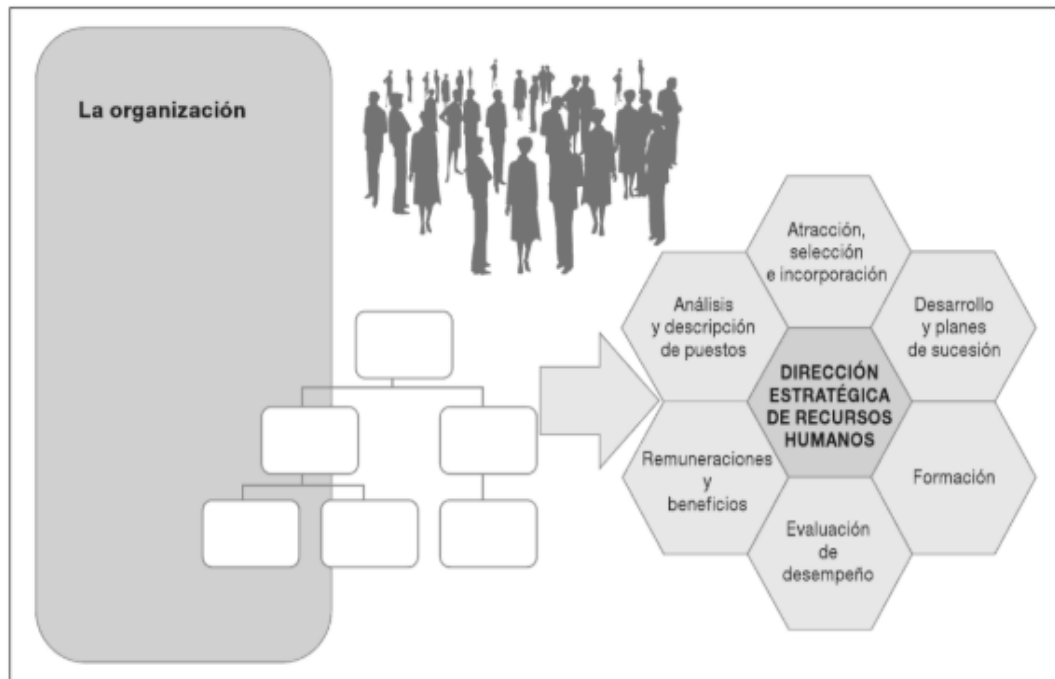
La organización

Atracción, selección e incorporación

Análisis y descripción de puestos

Desarrollo y planes de sucesión

DIRECCIÓN ESTRATÉGICA DE RECURSOS HUMANOS

Remuneraciones y beneficios

Formación

Evaluación de desempeño